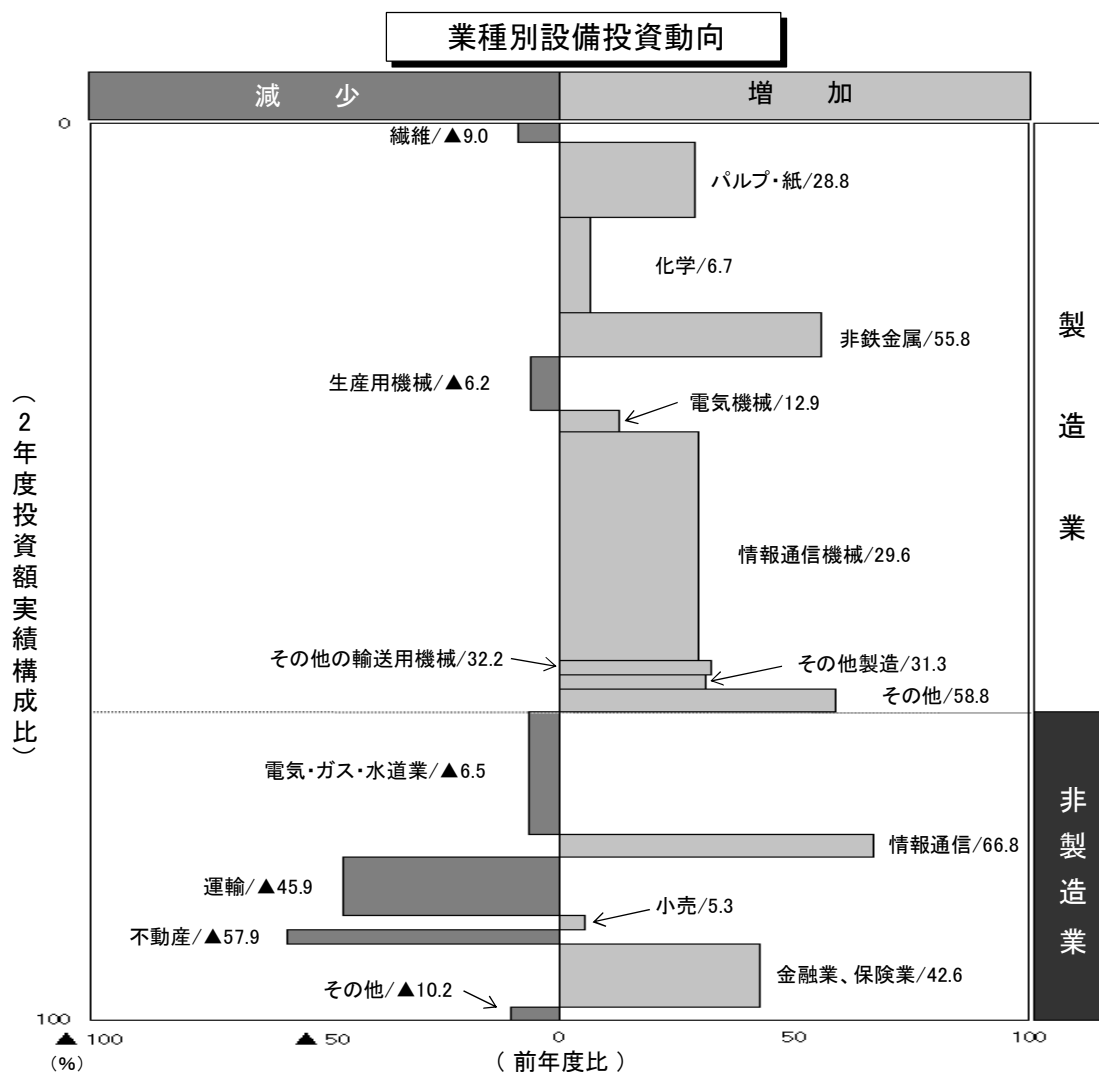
業種別設備投資動向

減　少

増　加

0

繊維/▲9.0

パルプ・紙/28.8

化学/6.7

非鉄金属/55.8

生産用機械/▲6.2

電気機械/12.9

情報通信機械/29.6

その他の輸送用機械/32.2

その他製造/31.3

その他/58.8

製

造

業

（2年度投資額実績構成比）

電気・ガス・水道業/▲6.5

情報通信/66.8

運輸/▲45.9

小売/5.3

不動産/▲57.9

金融業、保険業/42.6

その他/▲10.2

非

製

造

業

100

▲100

▲50

0

50

100

(%)

（ 前年度比 ）